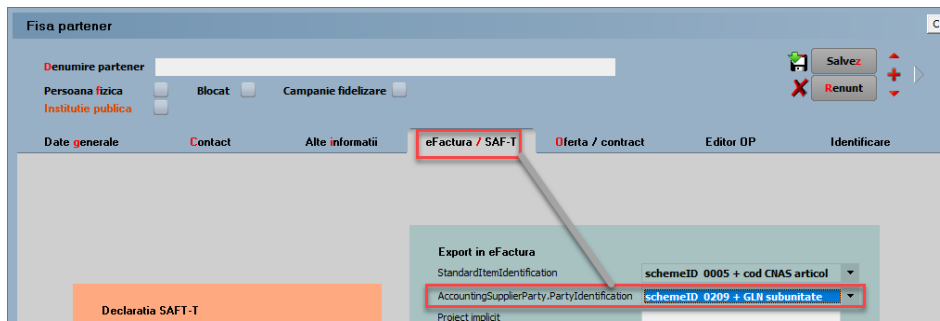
Fisa partener

Denumire partener
Persoana fizica
Blocat
Campanie fidelizare
Institutie publica

Salvez
Renunt

Date generale
Contact
Alte informatii
eFactura / SAF-T
Oferta / contract
Editor OP
Identificare

Export in eFactura
StandardItemIdentification
schemeID 0005 + cod CNAS articol
AccountingSupplierParty.PartyIdentification
schemeID 0209 + GLN subunitate
Project implicit

Declaratia SAFT-T